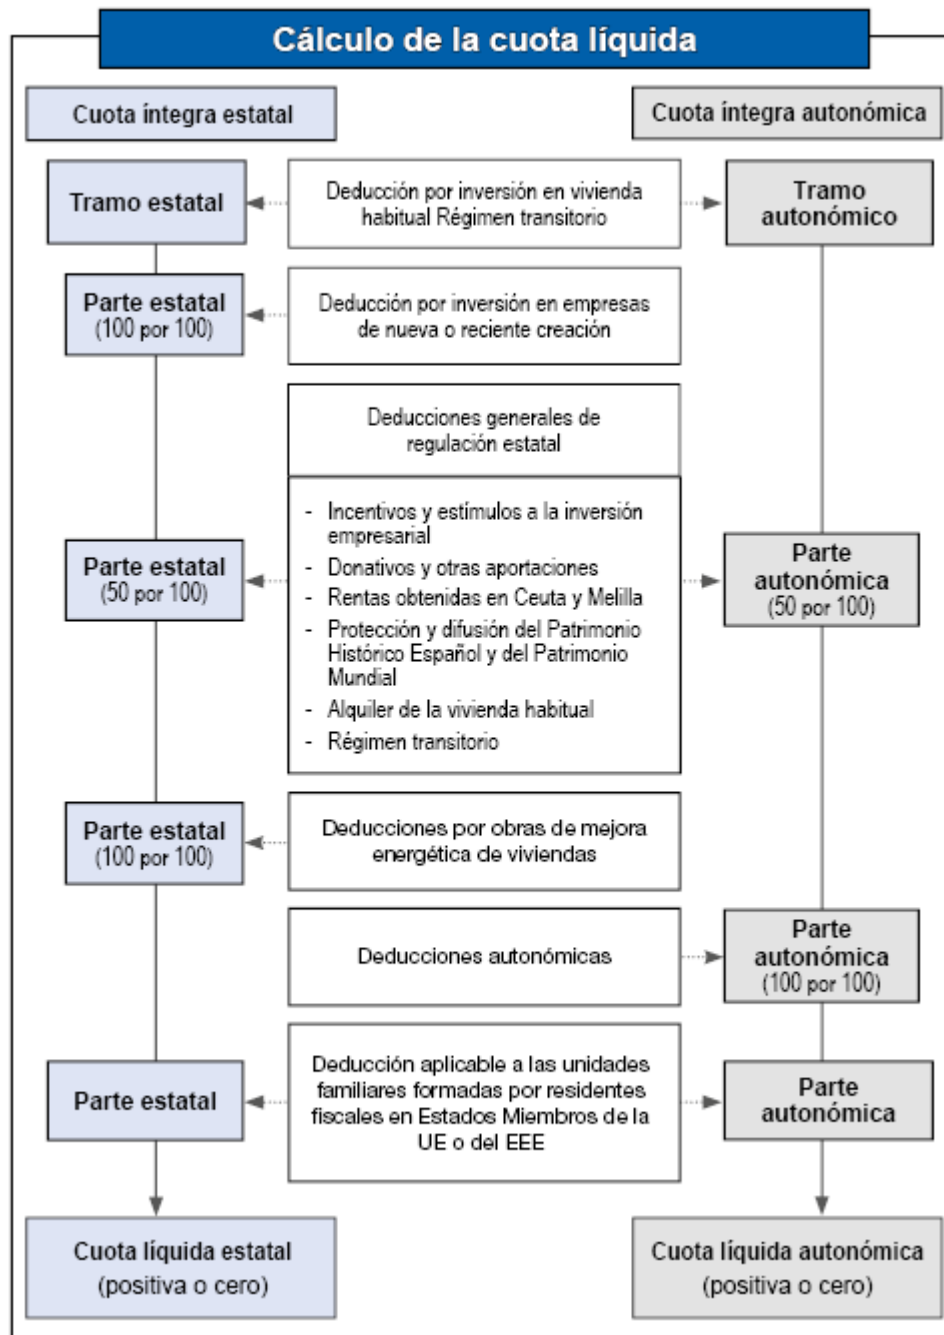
Cálculo de la cuota líquida

Cuota íntegra estatal

Cuota íntegra autonómica

Tramo estatal

Deducción por inversión en vivienda habitual Régimen transitorio

Tramo autonómico

Parte estatal (100 por 100)

Deducción por inversión en empresas de nueva o reciente creación

Deducciones generales de regulación estatal

- Incentivos y estímulos a la inversión empresarial
- Donativos y otras aportaciones
- Rentas obtenidas en Ceuta y Melilla
- Protección y difusión del Patrimonio Histórico Español y del Patrimonio Mundial
- Alquiler de la vivienda habitual
- Régimen transitorio

Parte estatal (50 por 100)

Parte autonómica (50 por 100)

Parte estatal (100 por 100)

Deducciones por obras de mejora energética de viviendas

Deducciones autonómicas

Parte autonómica (100 por 100)

Parte estatal

Deducción aplicable a las unidades familiares formadas por residentes fiscales en Estados Miembros de la UE o del EEE

Parte autonómica

Cuota líquida estatal (positiva o cero)

Cuota líquida autonómica (positiva o cero)